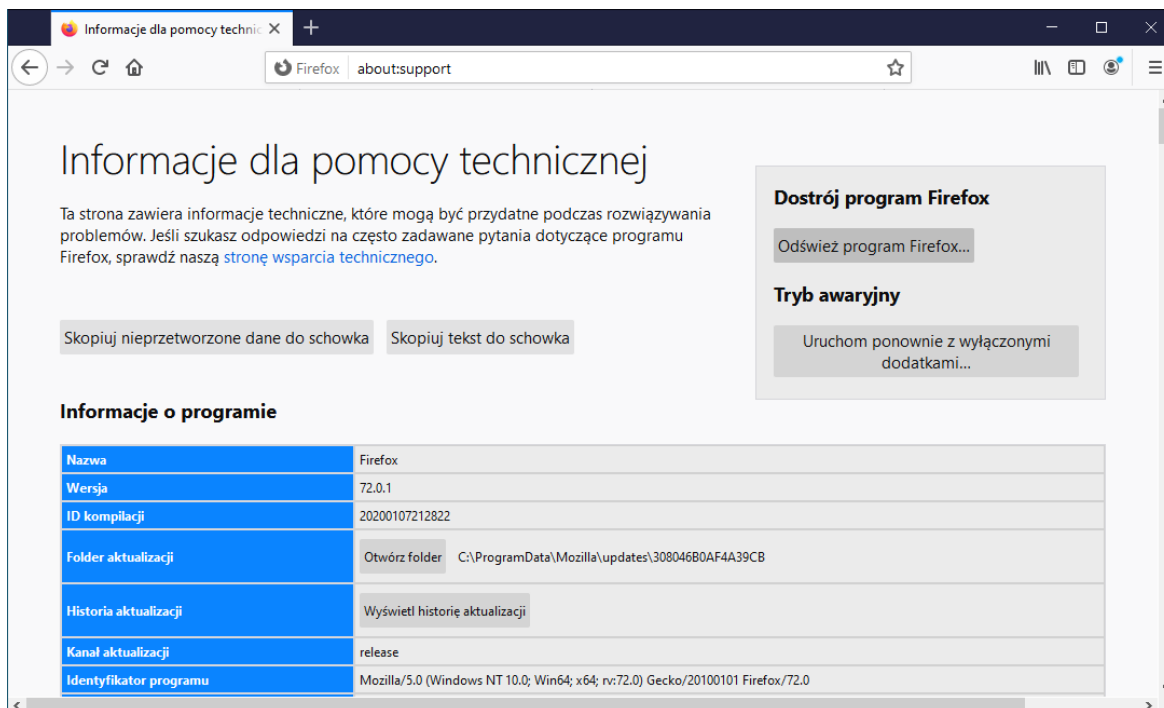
Informacje dla pomocy technic ×

Firefox about:support

Informacje dla pomocy technicznej

Ta strona zawiera informacje techniczne, które mogą być przydatne podczas rozwiązywania problemów. Jeśli szukasz odpowiedzi na często zadawane pytania dotyczące programu Firefox, sprawdź naszą stronę wsparcia technicznego.

Skopiuj nieprzetworzone dane do schowka | Skopiuj tekst do schowka

Dostrój program Firefox

Odśwież program Firefox…

Tryb awaryjny

Uruchom ponownie z wyłączonymi dodatkami…

Informacje o programie

| Nazwa | Firefox |
|---|---|
| Wersja | 72.0.1 |
| ID kompilacji | 20200107212822 |
| Folder aktualizacji | Otwórz folder C:\ProgramData\Mozilla\updates\308046B0AF4A39CB |
| Historia aktualizacji | Wyświetl historię aktualizacji |
| Kanał aktualizacji | release |
| Identyfikator programu | Mozilla/5.0 (Windows NT 10.0; Win64; x64; rv:72.0) Gecko/20100101 Firefox/72.0 |